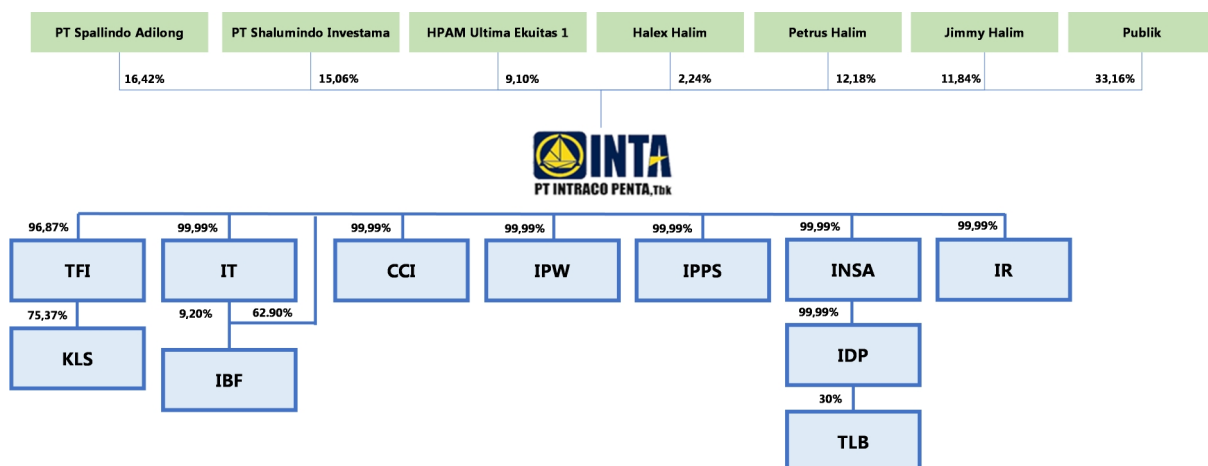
PT Spallindo Adilong
PT Shalumindo Investama
HPAM Ultima Ekuitas 1
Halex Halim
Petrus Halim
Jimmy Halim
Publik

16,42%
15,06%
9,10%
2,24%
12,18%
11,84%
33,16%

INTA
PT INTRACO PENTA,Tbk

96,87%
TFI
75,37%
KLS

99,99%
IT
9,20%
62.90%
IBF

99,99%
CCI

99,99%
IPW

99,99%
IPPS

99,99%
INSA
99,99%
IDP
30%
TLB

99,99%
IR